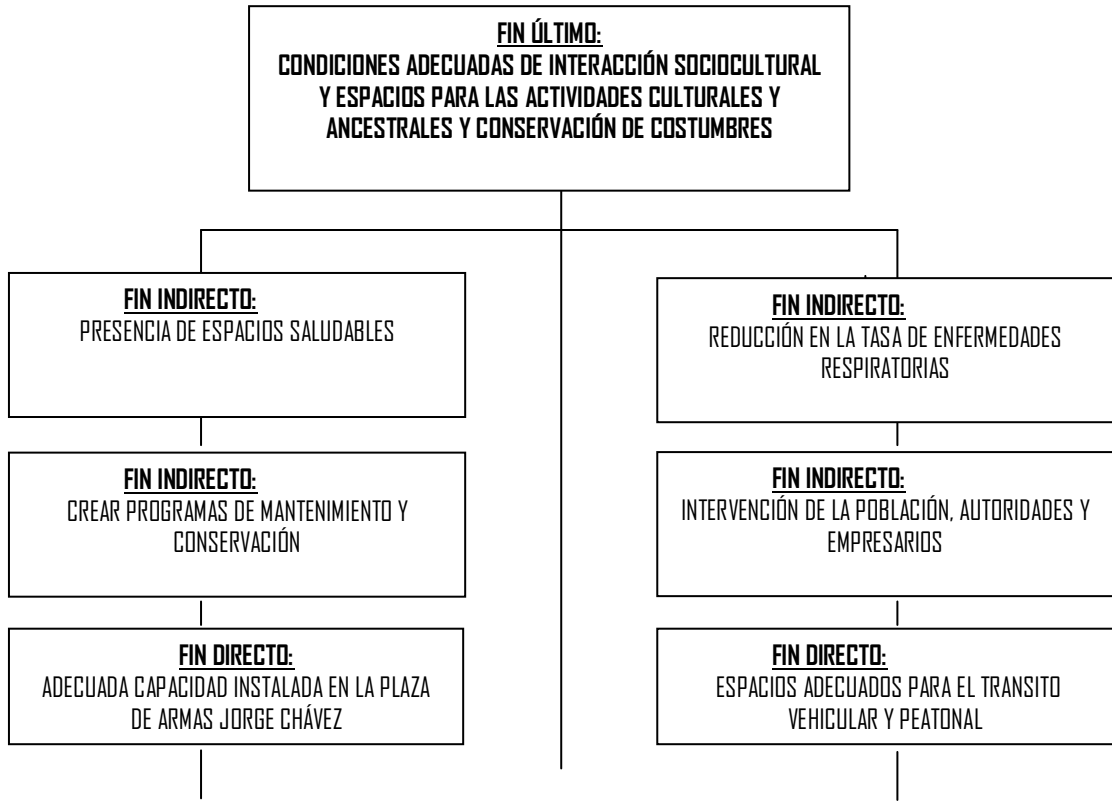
FIN ÚLTIMO:
CONDICIONES ADECUADAS DE INTERACCIÓN SOCIOCULTURAL Y ESPACIOS PARA LAS ACTIVIDADES CULTURALES Y ANCESTRALES Y CONSERVACIÓN DE COSTUMBRES

FIN INDIRECTO:
PRESENCIA DE ESPACIOS SALUDABLES

FIN INDIRECTO:
CREAR PROGRAMAS DE MANTENIMIENTO Y CONSERVACIÓN

FIN DIRECTO:
ADECUADA CAPACIDAD INSTALADA EN LA PLAZA DE ARMAS JORGE CHÁVEZ

FIN INDIRECTO:
REDUCCIÓN EN LA TASA DE ENFERMEDADES RESPIRATORIAS

FIN INDIRECTO:
INTERVENCIÓN DE LA POBLACIÓN, AUTORIDADES Y EMPRESARIOS

FIN DIRECTO:
ESPACIOS ADECUADOS PARA EL TRANSITO VEHICULAR Y PEATONAL